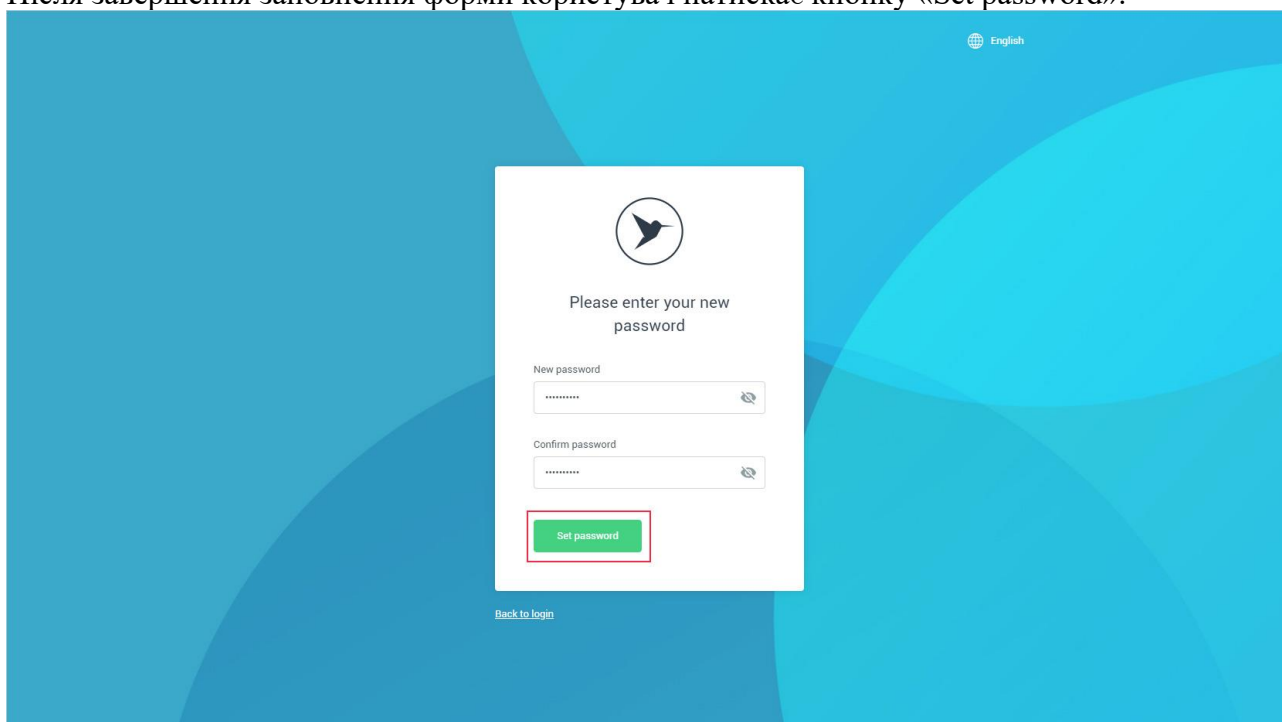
Після завершення заповнення форми користувач натискає кнопку «Set password».

English

Please enter your new password

New password

..........

Confirm password

..........

Set password

Back to login